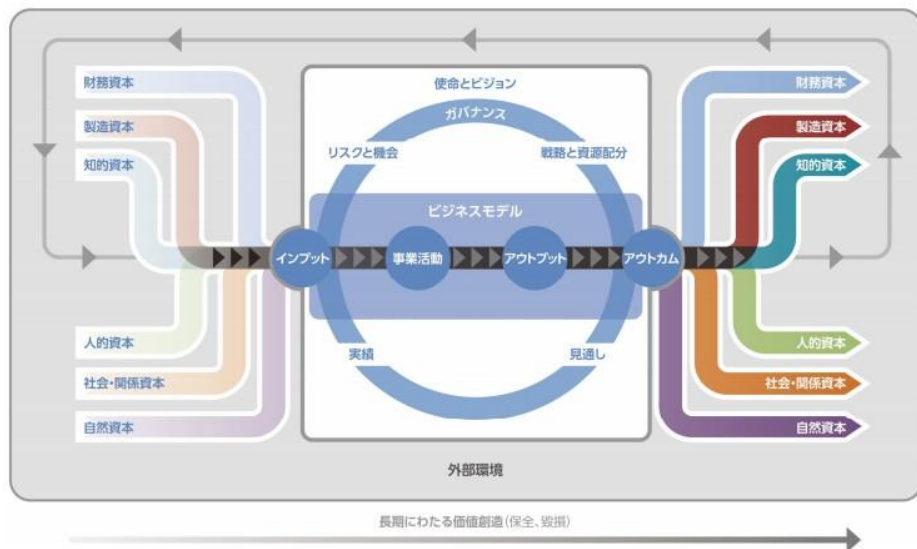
財務資本
製造資本
知的資本
人的資本
社会・関係資本
自然資本

使命とビジョン
ガバナンス
リスクと機会
戦略と資源配分
ビジネスモデル
インプット
事業活動
アウトプット
アウトカム
実績
見通し

財務資本
製造資本
知的資本
人的資本
社会・関係資本
自然資本

外部環境

長期にわたる価値創造（保全、毀損）